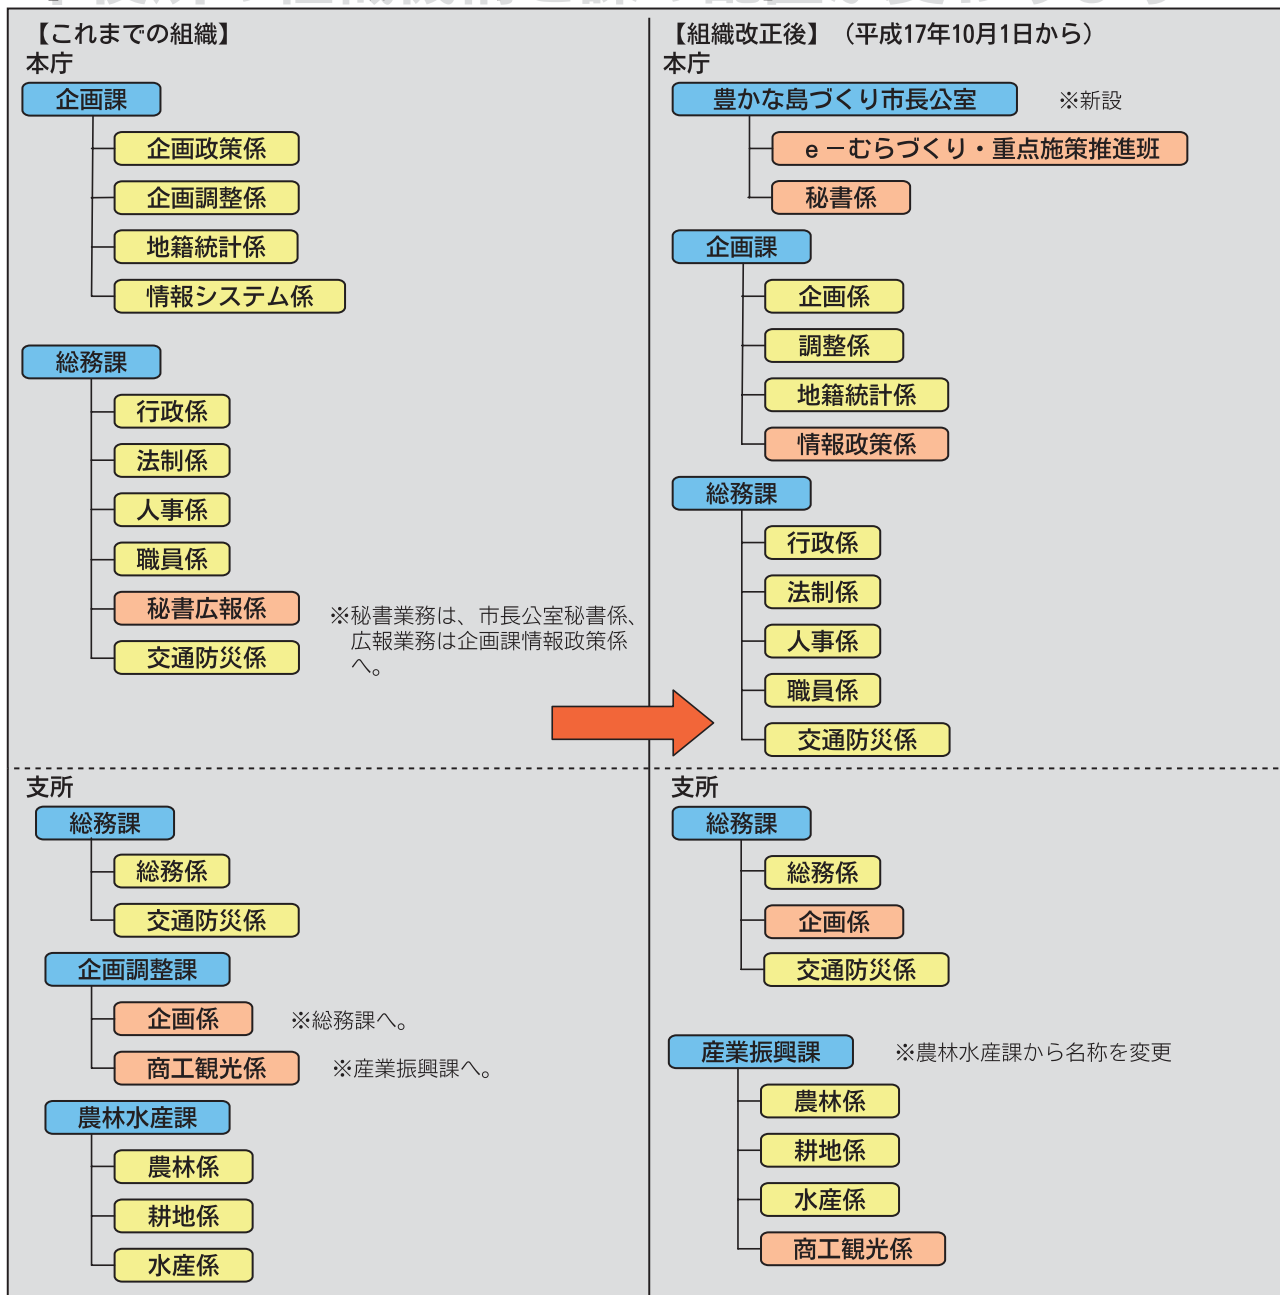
【これまでの組織】
本庁
企画課
企画政策係
企画調整係
地籍統計係
情報システム係

総務課
行政係
法制係
人事係
職員係
秘書広報係
交通防災係

※秘書業務は、市長公室秘書係、広報業務は企画課情報政策係へ。

支所
総務課
総務係
交通防災係

企画調整課
企画係
※総務課へ。
商工観光係
※産業振興課へ。

農林水産課
農林係
耕地係
水産係

【組織改正後】（平成17年10月1日から）
本庁
豊かな島づくり市長公室
※新設
e－むらづくり・重点施策推進班
秘書係

企画課
企画係
調整係
地籍統計係
情報政策係

総務課
行政係
法制係
人事係
職員係
交通防災係

支所
総務課
総務係
企画係
交通防災係

産業振興課
※農林水産課から名称を変更
農林係
耕地係
水産係
商工観光係